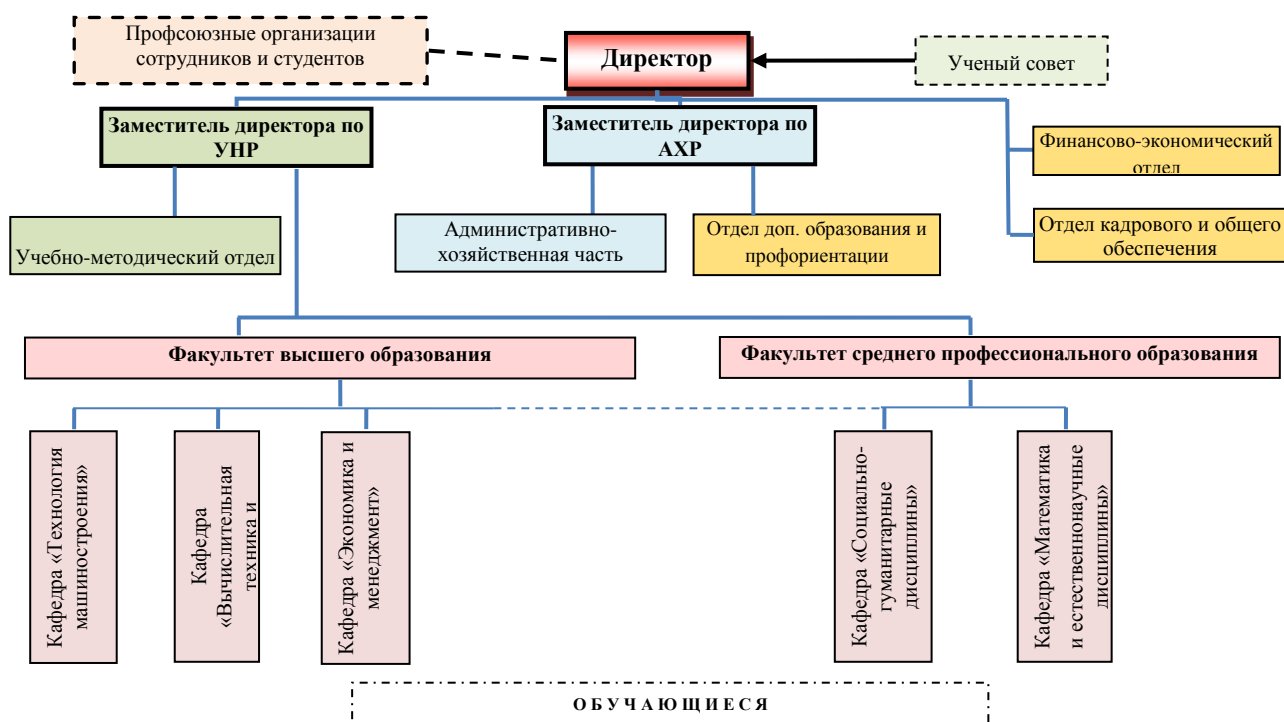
Профсоюзные организации сотрудников и студентов

Директор

Ученый совет

Заместитель директора по УНР

Заместитель директора по АХР

Финансово-экономический отдел

Учебно-методический отдел

Административно-хозяйственная часть

Отдел доп. образования и профориентации

Отдел кадрового и общего обеспечения

Факультет высшего образования

Факультет среднего профессионального образования

Кафедра «Технология машиностроения»

Кафедра «Вычислительная техника и

Кафедра «Экономика и менеджмент»

Кафедра «Социально-гуманитарные дисциплины»

Кафедра «Математика и естественнонаучные дисциплины»

О Б У Ч А Ю Щ И Е С Я